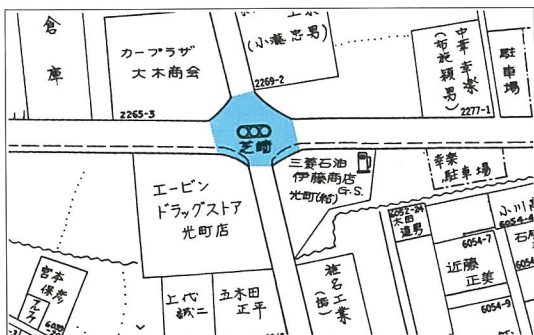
倉庫

カープラザ
大木商会

(小瀧忠男)

2269-2

中華
幸楽
(布施頼男)

2277-1

駐車場

2265-3

芝崎

三菱石油
伊藤商店
光町(株) G.S.

幸楽
駐車場

エービン
ドラッグストア
光町店

6052-24
大木田
道男

小川

6054-4

6054-7

石

近藤
正美

6054-9

宮本
保彦

上代
誠二

五木田
正平

植名工業
(株)